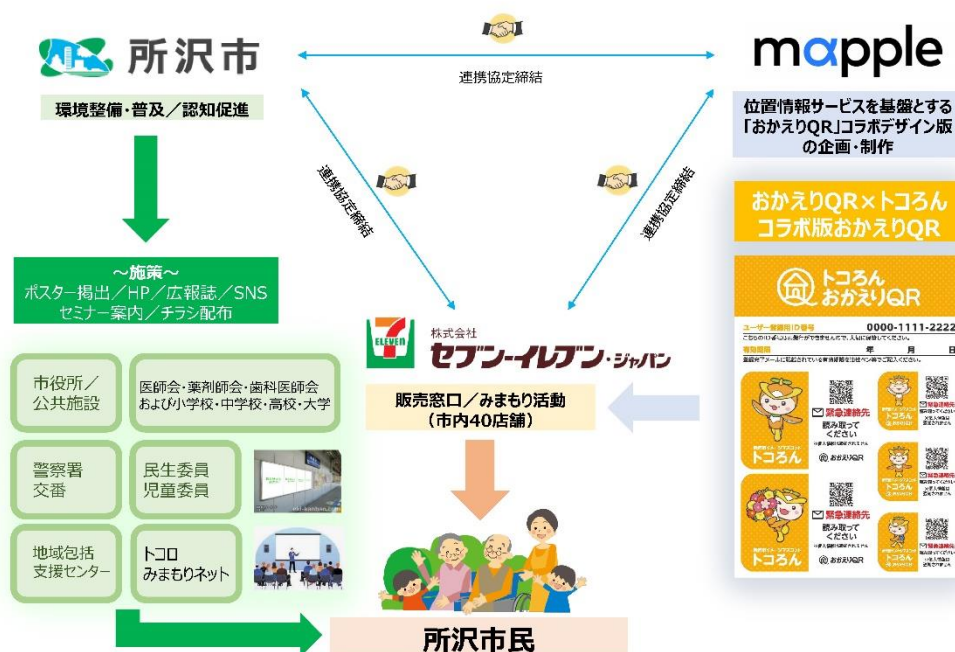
所沢市

環境整備・普及／認知促進

連携協定締結

連携協定締結

連携協定締結

mapple

位置情報サービスを基盤とする「おかえりQR」コラボデザイン版の企画・制作

～施策～
ポスター掲出／HP／広報誌／SNS
セミナー案内／チラシ配布

市役所／公共施設

医師会・薬剤師会・歯科医師会および小学校・中学校・高校・大学

警察署
交番

民生委員
児童委員

地域包括支援センター

トコロ
みまもりネット

7 ELEVEN
株式会社
セブン-イレブン・ジャパン

販売窓口／みまもり活動
（市内40店舗）

所沢市民

おかえりQR×トコろん
コラボ版おかえりQR

トコろん
おかえりQR

ユーザー登録用ID番号
0000-1111-2222

年 月 日

緊急連絡先
読み取って
ください

トコろん

おかえりQR

緊急連絡先
読み取って
ください

トコろん

おかえりQR

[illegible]